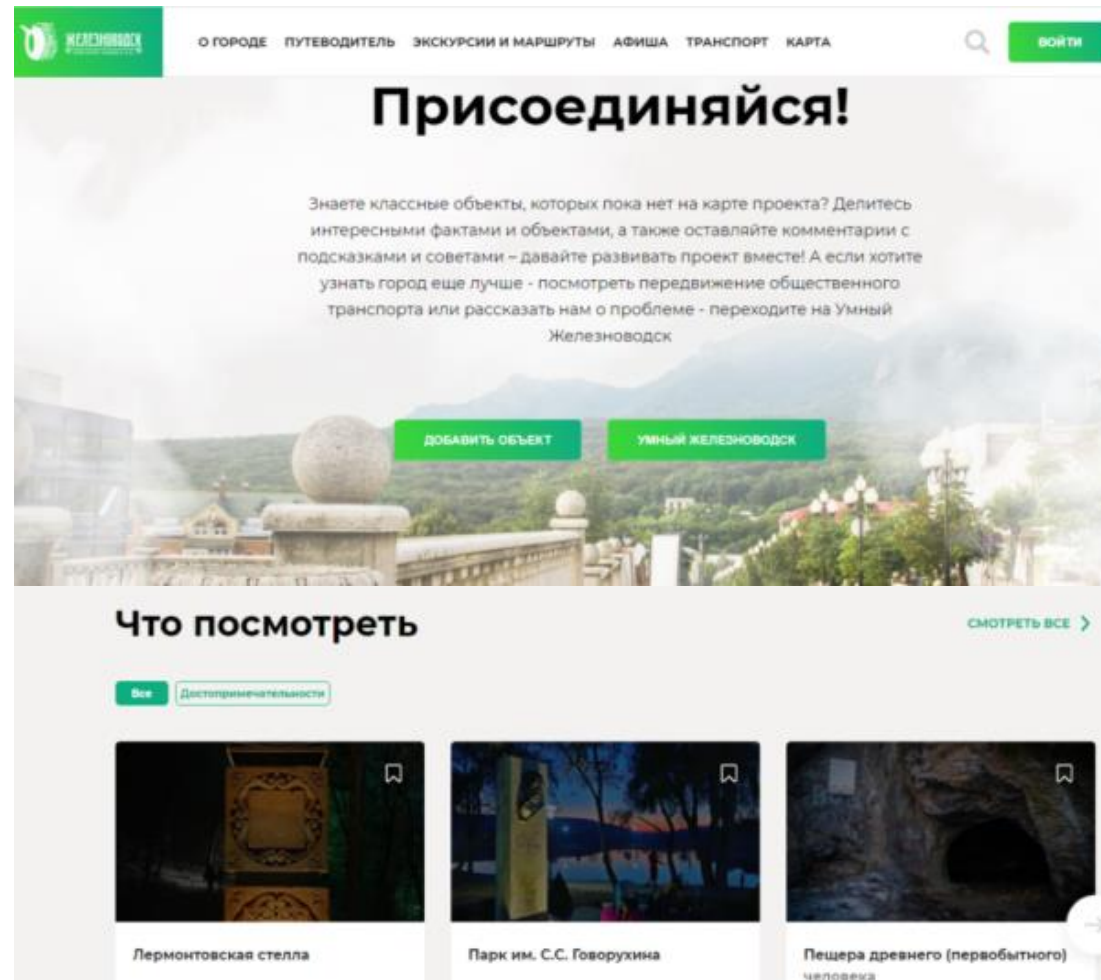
ЖЕЛЕЗНОВОДСК

О ГОРОДЕ ПУТЕВОДИТЕЛЬ ЭКСКУРСИИ И МАРШРУТЫ АФИША ТРАНСПОРТ КАРТА

ВОЙТИ

Присоединяйся!

Знаете классные объекты, которых пока нет на карте проекта? Делитесь интересными фактами и объектами, а также оставляйте комментарии с подсказками и советами – давайте развивать проект вместе! А если хотите узнать город еще лучше - посмотреть передвижение общественного транспорта или рассказать нам о проблеме - переходите на Умный Железноводск

ДОБАВИТЬ ОБЪЕКТ

УМНЫЙ ЖЕЛЕЗНОВОДСК

Что посмотреть

СМОТРЕТЬ ВСЕ

Все

Достопримечательности

Лермонтовская стелла

Парк им. С.С. Говорухина

Пещера древнего (первобытного) человека